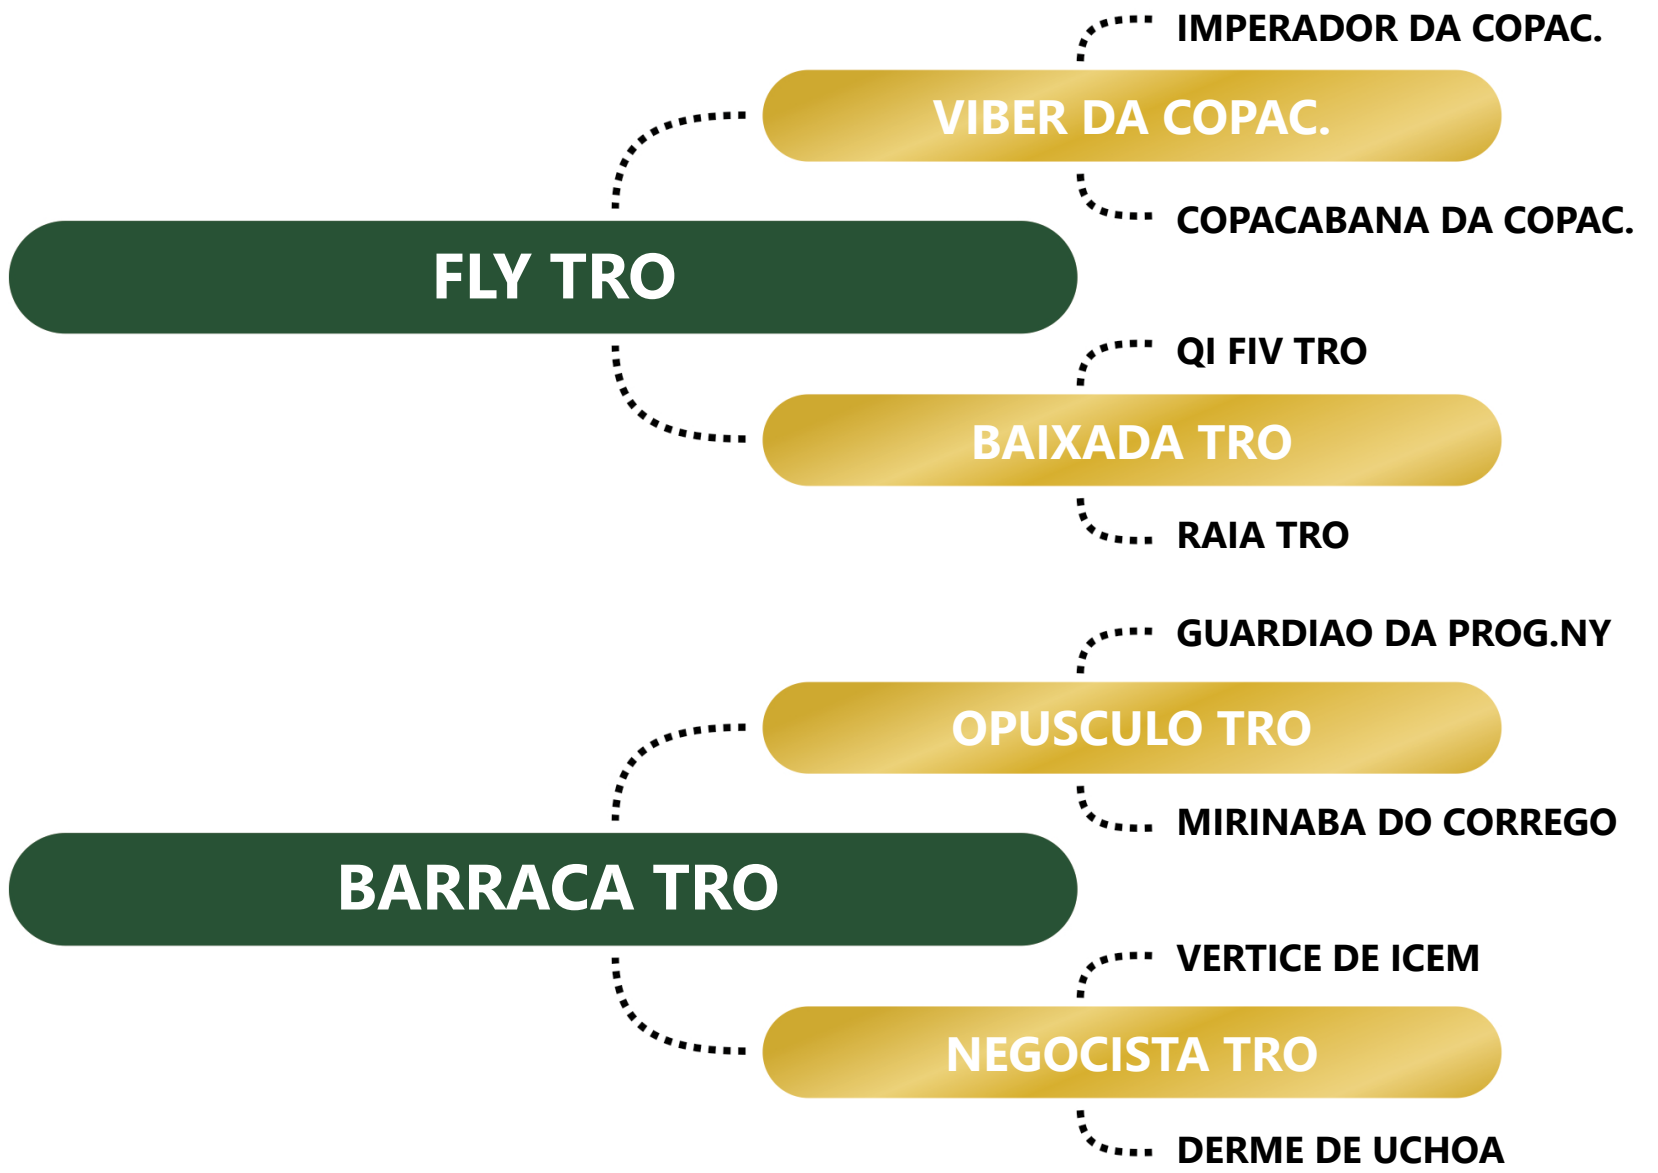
IMPERADOR DA COPAC.

VIBER DA COPAC.

COPACABANA DA COPAC.

FLY TRO

QI FIV TRO

BAIXADA TRO

RAIA TRO

GUARDIAO DA PROG.NY

OPUSCULO TRO

MIRINABA DO CORREGO

BARRACA TRO

VERTICE DE ICEM

NEGOCISTA TRO

DERME DE UCHOA